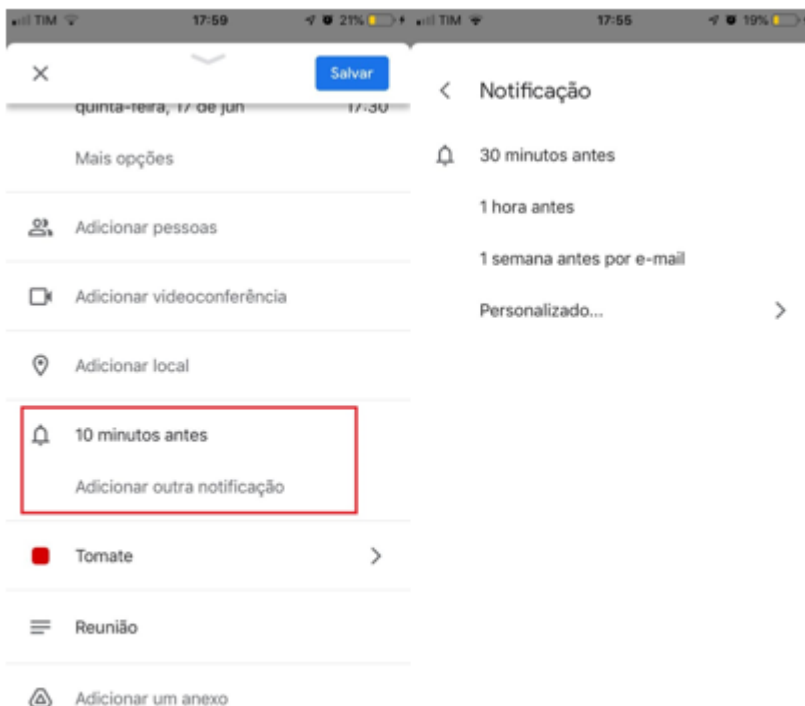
TIM 17:59 21%

Salvar

quinta-feira, 17 de jun 17:30

Mais opções

Adicionar pessoas

Adicionar videoconferência

Adicionar local

10 minutos antes

Adicionar outra notificação

Tomate

Reunião

Adicionar um anexo

TIM 17:55 19%

Notificação

30 minutos antes

1 hora antes

1 semana antes por e-mail

Personalizado...